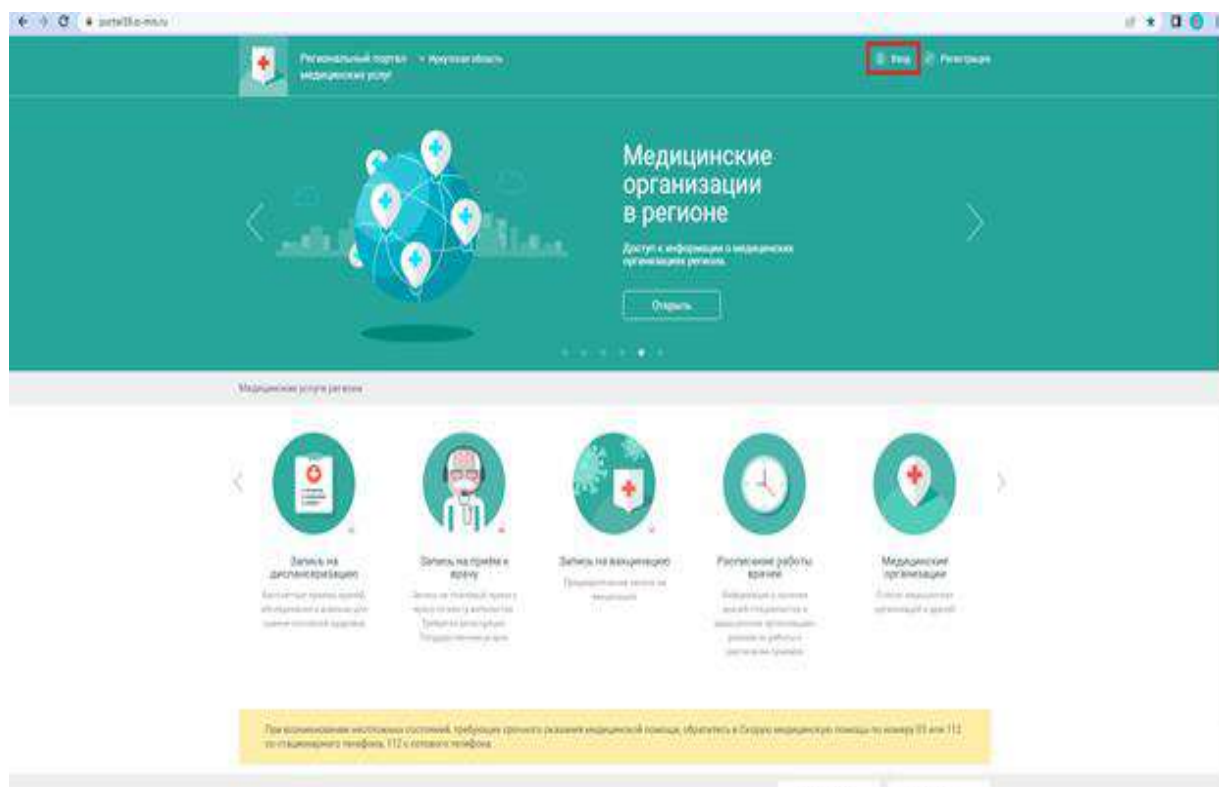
portal38.e-mis.ru

Региональный портал медицинских услуг   Иркутская область

Вход   Регистрация

Медицинские организации в регионе

Доступ к информации о медицинских организациях региона

Открыть

Медицинские услуги региона

Запись на диспансеризацию

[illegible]

Запись на приём к врачу

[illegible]

Запись на вакцинацию

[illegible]

Расписание работы врачей

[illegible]

Медицинские организации

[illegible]

При возникновении неотложных состояний, требующих срочного оказания медицинской помощи, обратитесь в Скорую медицинскую помощь по номеру 03 или 112 со стационарного телефона, 112 с сотового телефона